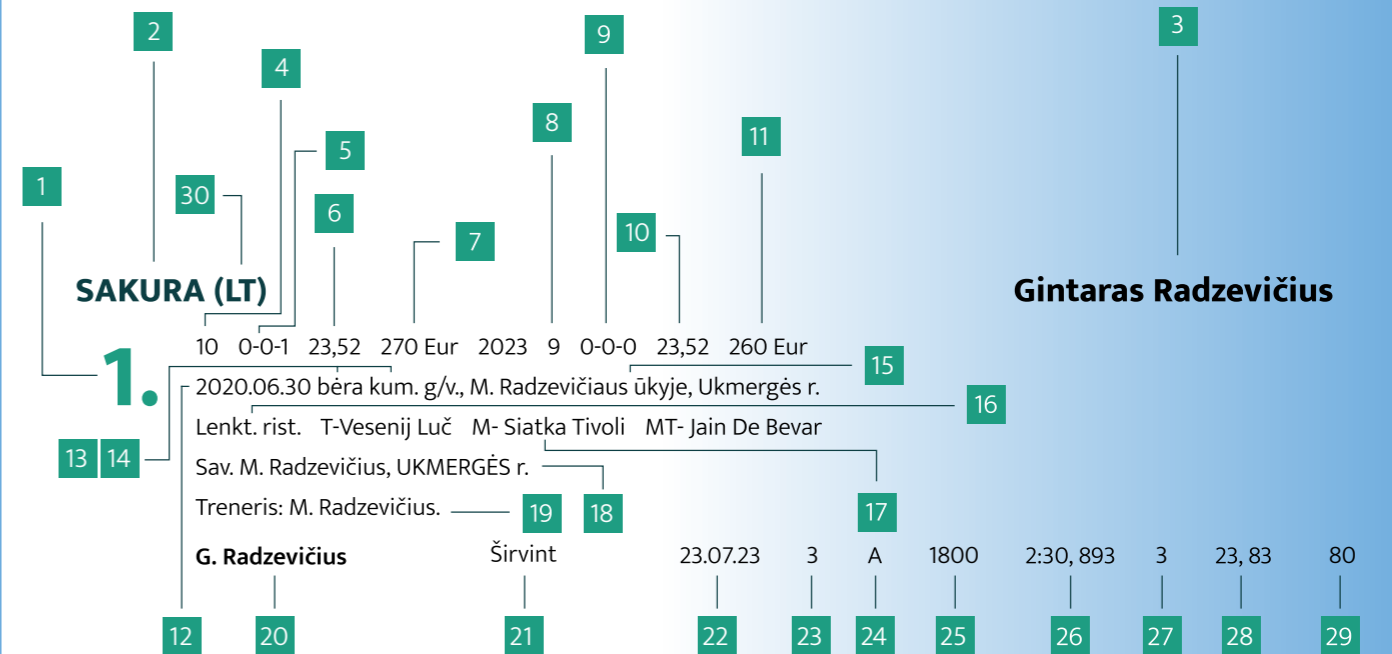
2
3
9
4
5
8
11
1
30
6
10
7
SAKURA (LT)
Gintaras Radzevičius
10 0-0-1 23,52 270 Eur 2023 9 0-0-0 23,52 260 Eur
1.
15
2020.06.30 bėra kum. g/v., M. Radzevičiaus ūkyje, Ukmergės r.
16
Lenkt. rist. T-Vesenij Luč M- Siatka Tivoli MT- Jain De Bevar
13 14
Sav. M. Radzevičius, UKMERGĖS r.
17
18
Treneris: M. Radzevičius.
19
G. Radzevičius Širvint 23.07.23 3 A 1800 2:30, 893 3 23, 83 80
12 20 21 22 23 24 25 26 27 28 29